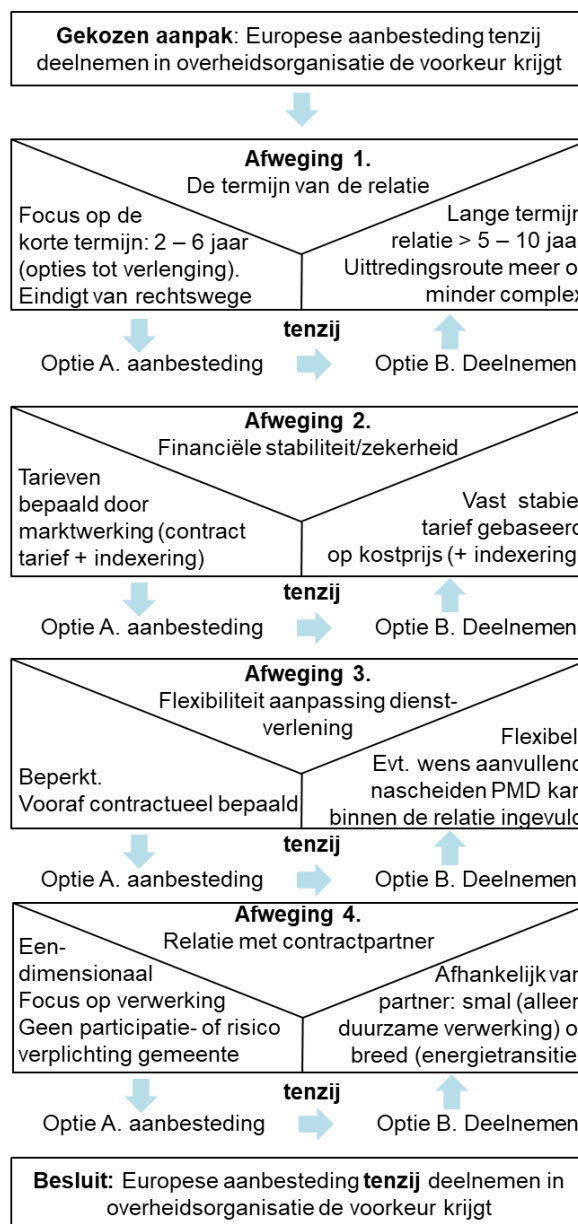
**Gekozen aanpak**: Europese aanbesteding tenzij deelnemen in overheidsorganisatie de voorkeur krijgt

**Afweging 1.**
De termijn van de relatie

Focus op de korte termijn: 2 – 6 jaar (opties tot verlenging). Eindigt van rechtswege

Lange termijn relatie > 5 – 10 jaa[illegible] Uittredingsroute meer o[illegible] minder complex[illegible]

**tenzij**
Optie A. aanbesteding
Optie B. Deelnemen

**Afweging 2.**
Financiële stabiliteit/zekerheid

Tarieven bepaald door marktwerking (contract tarief + indexering)

Vast stabie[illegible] tarief gebaseer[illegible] op kostprijs (+ indexering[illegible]

**tenzij**
Optie A. aanbesteding
Optie B. Deelnemen

**Afweging 3.**
Flexibiliteit aanpassing dienstverlening

Beperkt. Vooraf contractueel bepaald

Flexibel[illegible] Evt. wens aanvullen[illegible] nascheiden PMD kan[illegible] binnen de relatie ingevul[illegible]

**tenzij**
Optie A. aanbesteding
Optie B. Deelnemen

**Afweging 4.**
Relatie met contractpartner

Eendimensionaal
Focus op verwerking
Geen participatie- of risico verplichting gemeente

Afhankelijk va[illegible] partner: smal (allee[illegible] duurzame verwerking) o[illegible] breed (energietransitie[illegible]

**tenzij**
Optie A. aanbesteding
Optie B. Deelnemen

**Besluit:** Europese aanbesteding **tenzij** deelnemen in overheidsorganisatie de voorkeur krijgt